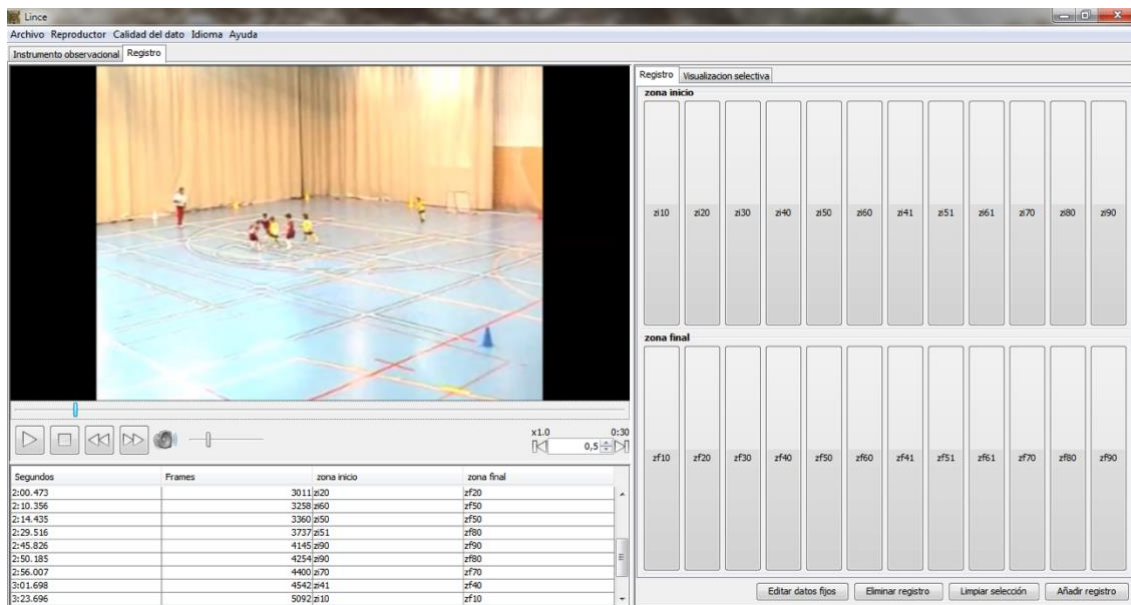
Lince
Archivo Reproductor Calidad del dato Idioma Ayuda
Instrumento observacional Registro

x1.0 0:30
0,5

| Segundos | Frames | zona inicio | zona final |
|---|---|---|---|
| 2:00.473 | 3011 | zi20 | zf20 |
| 2:10.356 | 3258 | zi60 | zf50 |
| 2:14.435 | 3360 | zi50 | zf50 |
| 2:29.516 | 3737 | zi51 | zf80 |
| 2:45.826 | 4145 | zi90 | zf90 |
| 2:50.185 | 4254 | zi90 | zf80 |
| 2:56.007 | 4400 | zi70 | zf70 |
| 3:01.698 | 4542 | zi41 | zf40 |
| 3:23.696 | 5092 | zi10 | zf10 |

Registro Visualizacion selectiva
zona inicio
zi10 zi20 zi30 zi40 zi50 zi60 zi41 zi51 zi61 zi70 zi80 zi90
zona final
zf10 zf20 zf30 zf40 zf50 zf60 zf41 zf51 zf61 zf70 zf80 zf90

Editar datos fijos Eliminar registro Limpiar selección Añadir registro